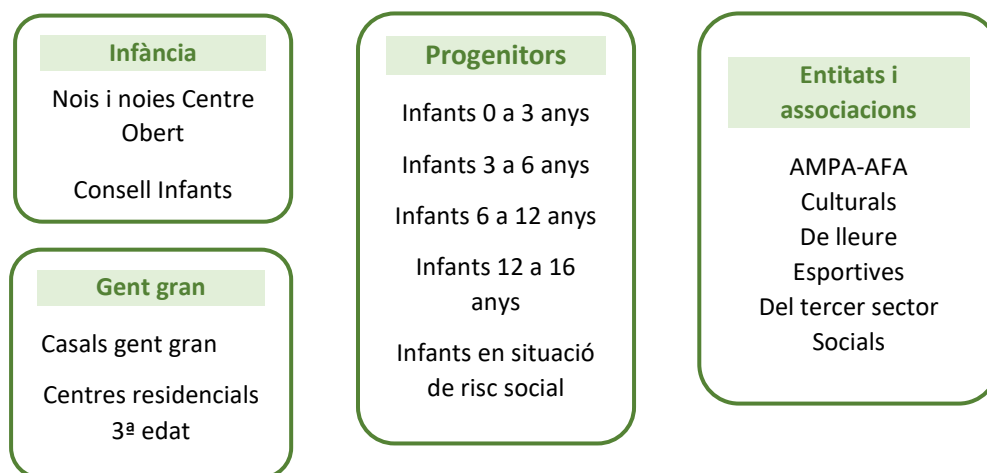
Infància

Nois i noies Centre Obert

Consell Infants

Gent gran

Casals gent gran

Centres residencials 3ª edat

Progenitors

Infants 0 a 3 anys

Infants 3 a 6 anys

Infants 6 a 12 anys

Infants 12 a 16 anys

Infants en situació de risc social

Entitats i associacions

AMPA-AFA
Culturals
De lleure
Esportives
Del tercer sector
Socials